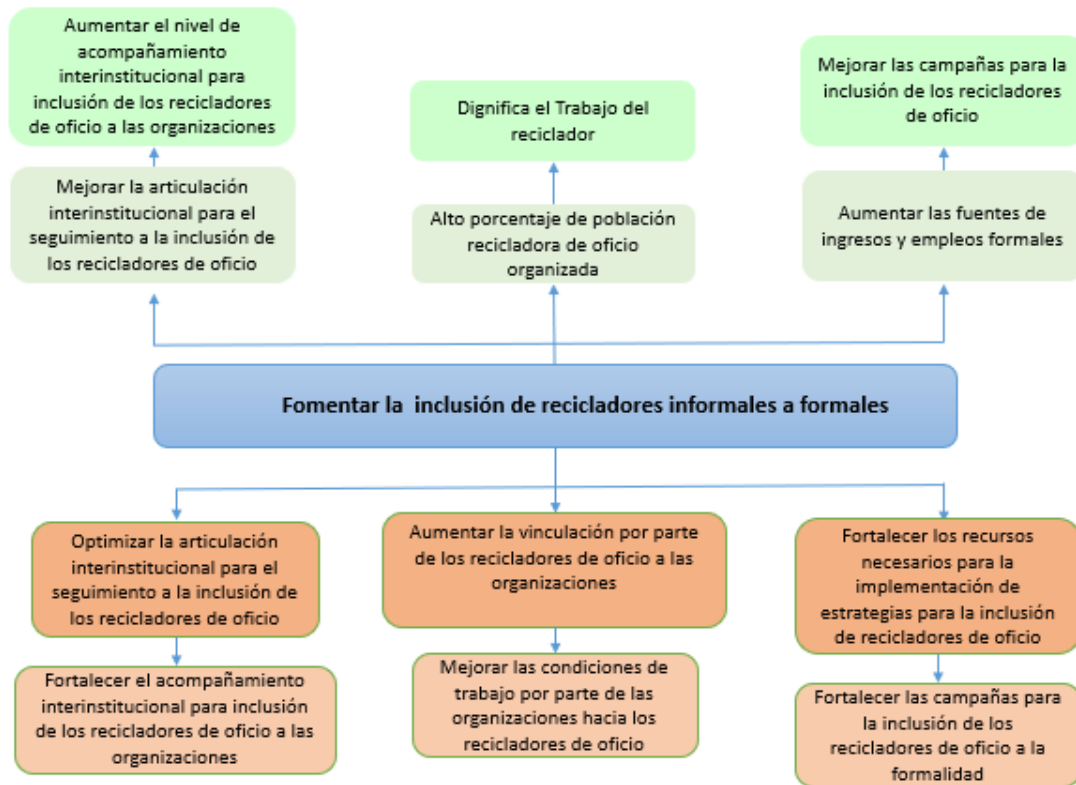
Aumentar el nivel de acompañamiento interinstitucional para inclusión de los recicladores de oficio a las organizaciones

Dignifica el Trabajo del reciclador

Mejorar las campañas para la inclusión de los recicladores de oficio

Mejorar la articulación interinstitucional para el seguimiento a la inclusión de los recicladores de oficio

Alto porcentaje de población recicladora de oficio organizada

Aumentar las fuentes de ingresos y empleos formales

Fomentar la inclusión de recicladores informales a formales

Optimizar la articulación interinstitucional para el seguimiento a la inclusión de los recicladores de oficio

Aumentar la vinculación por parte de los recicladores de oficio a las organizaciones

Fortalecer los recursos necesarios para la implementación de estrategias para la inclusión de recicladores de oficio

Fortalecer el acompañamiento interinstitucional para inclusión de los recicladores de oficio a las organizaciones

Mejorar las condiciones de trabajo por parte de las organizaciones hacia los recicladores de oficio

Fortalecer las campañas para la inclusión de los recicladores de oficio a la formalidad